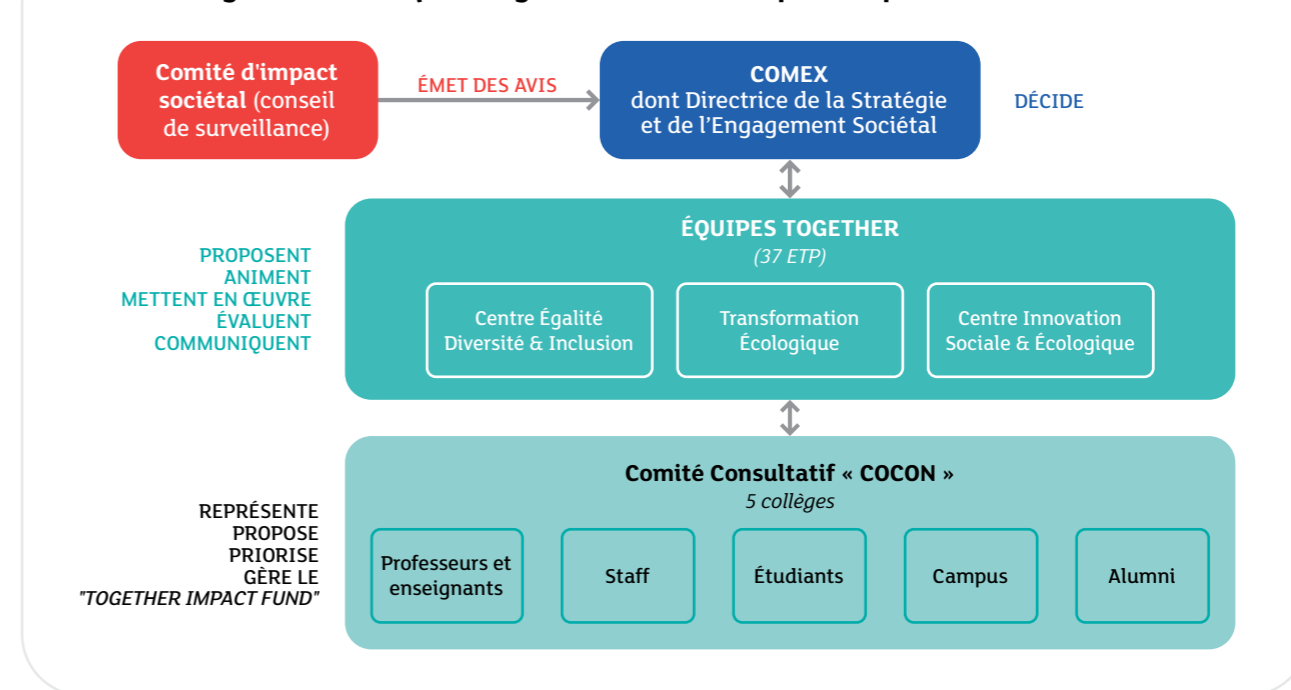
Comité d'impact sociétal (conseil de surveillance)

ÉMET DES AVIS

COMEX
dont Directrice de la Stratégie et de l'Engagement Sociétal

DÉCIDE

PROPOSENT
ANIMENT
METTENT EN ŒUVRE
ÉVALUENT
COMMUNIQUENT

ÉQUIPES TOGETHER
(37 ETP)

Centre Égalité Diversité & Inclusion

Transformation Écologique

Centre Innovation Sociale & Écologique

REPRÉSENTE
PROPOSE
PRIORISE
GÈRE LE
"TOGETHER IMPACT FUND"

Comité Consultatif « COCON »
5 collèges

Professeurs et enseignants

Staff

Étudiants

Campus

Alumni